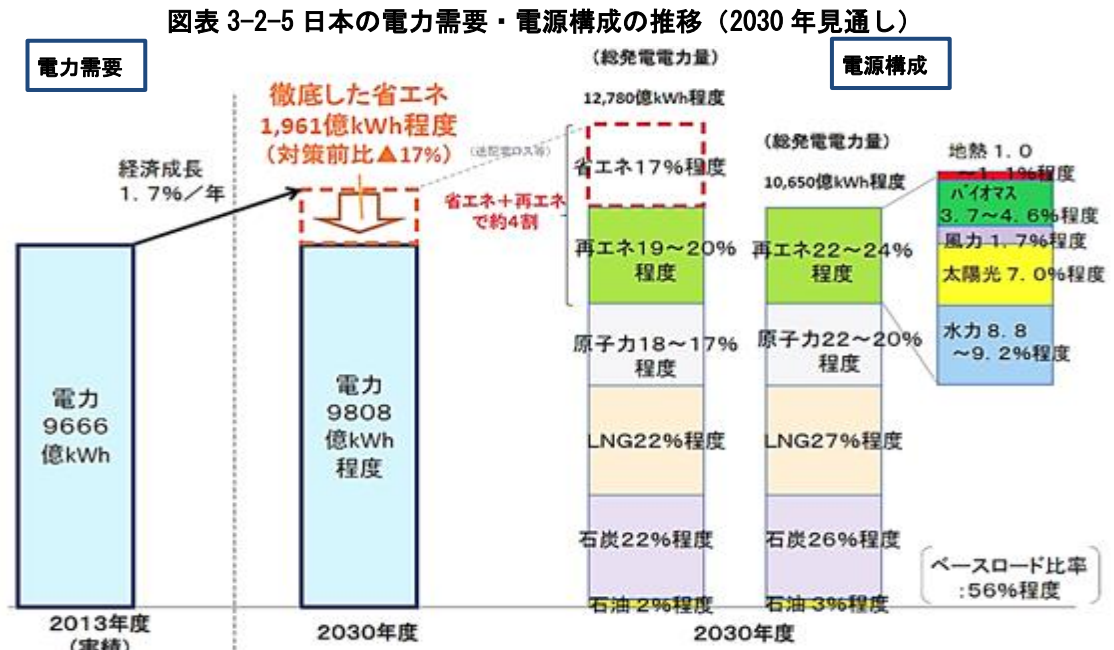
図表 3-2-5 日本の電力需要・電源構成の推移（2030 年見通し）

電力需要

経済成長
１．７%／年

電力
9666
億kWh

2013年度
（実績）

徹底した省エネ
1,961億kWh程度
（対策前比▲17%）

電力
9808
億kWh
程度

2030年度

（総発電電力量）
12,780億kWh程度

（送配電ロス等）

省エネ＋再エネで約4割

省エネ17%程度

再エネ19～20%程度

原子力18～17%程度

LNG22%程度

石炭22%程度

石油 2%程度

（総発電電力量）
10,650億kWh程度

再エネ22～24%程度

原子力22～20%程度

LNG27%程度

石炭26%程度

石油 3%程度

2030年度

電源構成

地熱 1．0～1．1%程度

バイオマス 3．7～4．6%程度

風力 1．7%程度

太陽光 7．0%程度

水力 8．8～9．2%程度

ベースロード比率 :56%程度